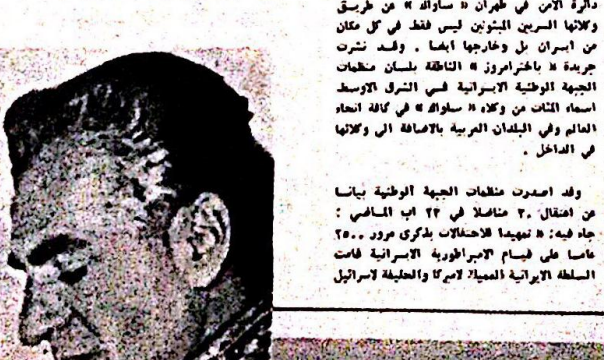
دائرة الامن في طهران « سافاك » عن طريق وكلائها السريين المبثوثين ليس فقط في كل مكان من ايران بل وخارجها ايضا . وقد نشرت جريدة « باختراموز » الناطقة بلسان منظمات الجبهة الوطنية الايرانية في الشرق الاوسط اسماء المئات من وكلاء « سافاك » في كافة انحاء العالم وفي البلدان العربية بالاضافة الى وكلائها في الداخل .

وقد اصدرت منظمات الجبهة الوطنية بيانا عن اعتقال ٣٠ مناضلا في ٢٢ اب الماضي : جاء فيه : « تمهيدا للاحتفالات بذكرى مرور ٢٥٠٠ عاما على قيام الامبراطورية الايرانية قامت السلطة الايرانية العميلة لاميركا والحليفة لاسرائيل